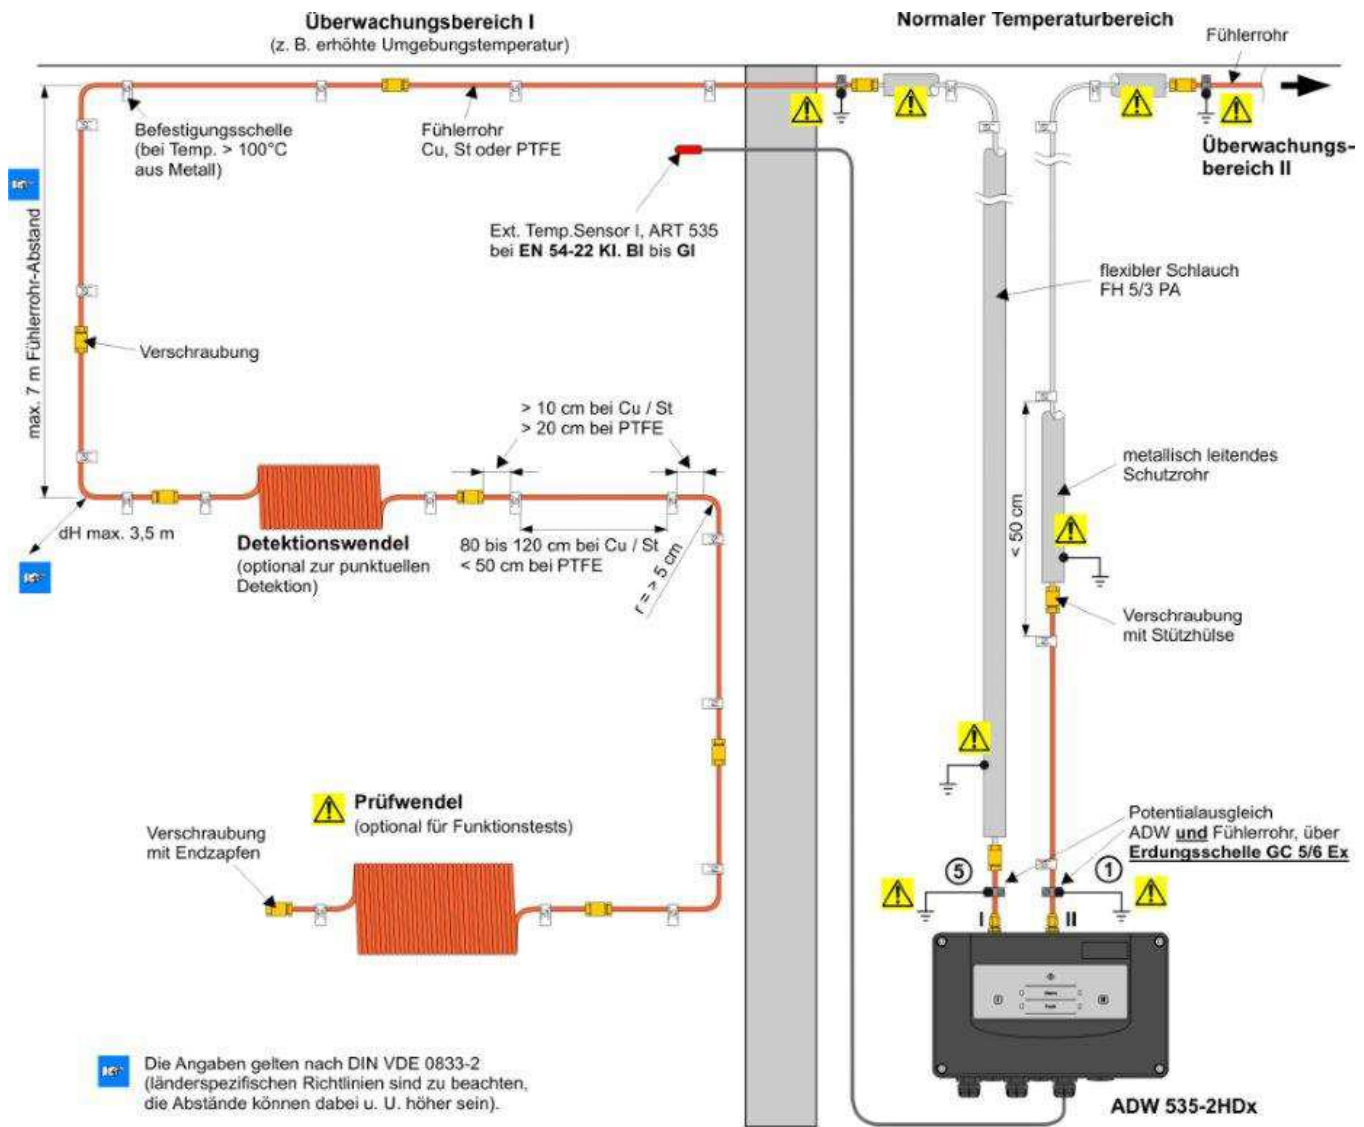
Überwachungsbereich I
(z. B. erhöhte Umgebungstemperatur)

Normaler Temperaturbereich

Fühlerrohr

Überwachungsbereich II

Befestigungsschelle (bei Temp. > 100°C aus Metall)

Fühlerrohr Cu, St oder PTFE

Ext. Temp.Sensor I, ART 535 bei **EN 54-22 Kl. BI** bis **GI**

flexibler Schlauch FH 5/3 PA

max. 7 m Fühlerrohr-Abstand

Verschraubung

> 10 cm bei Cu / St
> 20 cm bei PTFE

metallisch leitendes Schutzrohr

< 50 cm

dH max. 3,5 m

**Detektionswendel**
(optional zur punktuellen Detektion)

80 bis 120 cm bei Cu / St
< 50 cm bei PTFE

r = > 5 cm

Verschraubung mit Stützhülse

**Prüfwendel**
(optional für Funktionstests)

Verschraubung mit Endzapfen

Potentialausgleich ADW **und** Fühlerrohr, über **Erdungsschelle GC 5/6 Ex**

5

1

I

II

Die Angaben gelten nach DIN VDE 0833-2 (länderspezifischen Richtlinien sind zu beachten, die Abstände können dabei u. U. höher sein).

ADW 535-2HDx